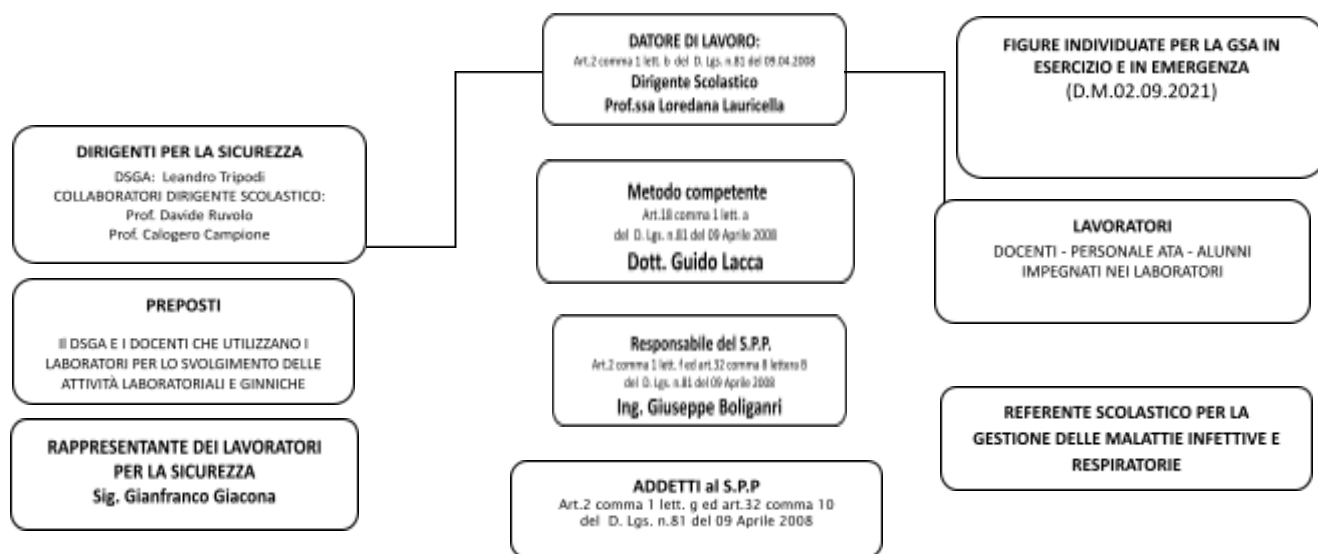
DATORE DI LAVORO:
Art.2 comma 1 lett. b del D. Lgs. n.81 del 09.04.2008
Dirigente Scolastico
Prof.ssa Loredana Lauricella

FIGURE INDIVIDUATE PER LA GSA IN ESERCIZIO E IN EMERGENZA
(D.M.02.09.2021)

DIRIGENTI PER LA SICUREZZA
DSGA: Leandro Tripodi
COLLABORATORI DIRIGENTE SCOLASTICO:
Prof. Davide Ruvolo
Prof. Calogero Campione

Metodo competente
Art.18 comma 1 lett. a
del D. Lgs. n.81 del 09 Aprile 2008
Dott. Guido Lacca

LAVORATORI
DOCENTI - PERSONALE ATA - ALUNNI IMPEGNATI NEI LABORATORI

PREPOSTI
Il DSGA E I DOCENTI CHE UTILIZZANO I LABORATORI PER LO SVOLGIMENTO DELLE ATTIVITÀ LABORATORIALI E GINNICHE

Responsabile del S.P.P.
Art.2 comma 1 lett. f ed art.32 comma 8 lettera B
del D. Lgs. n.81 del 09 Aprile 2008
Ing. Giuseppe Boliganri

REFERENTE SCOLASTICO PER LA GESTIONE DELLE MALATTIE INFETTIVE E RESPIRATORIE

RAPPRESENTANTE DEI LAVORATORI PER LA SICUREZZA
Sig. Gianfranco Giacona

ADDETTI al S.P.P
Art.2 comma 1 lett. g ed art.32 comma 10
del D. Lgs. n.81 del 09 Aprile 2008